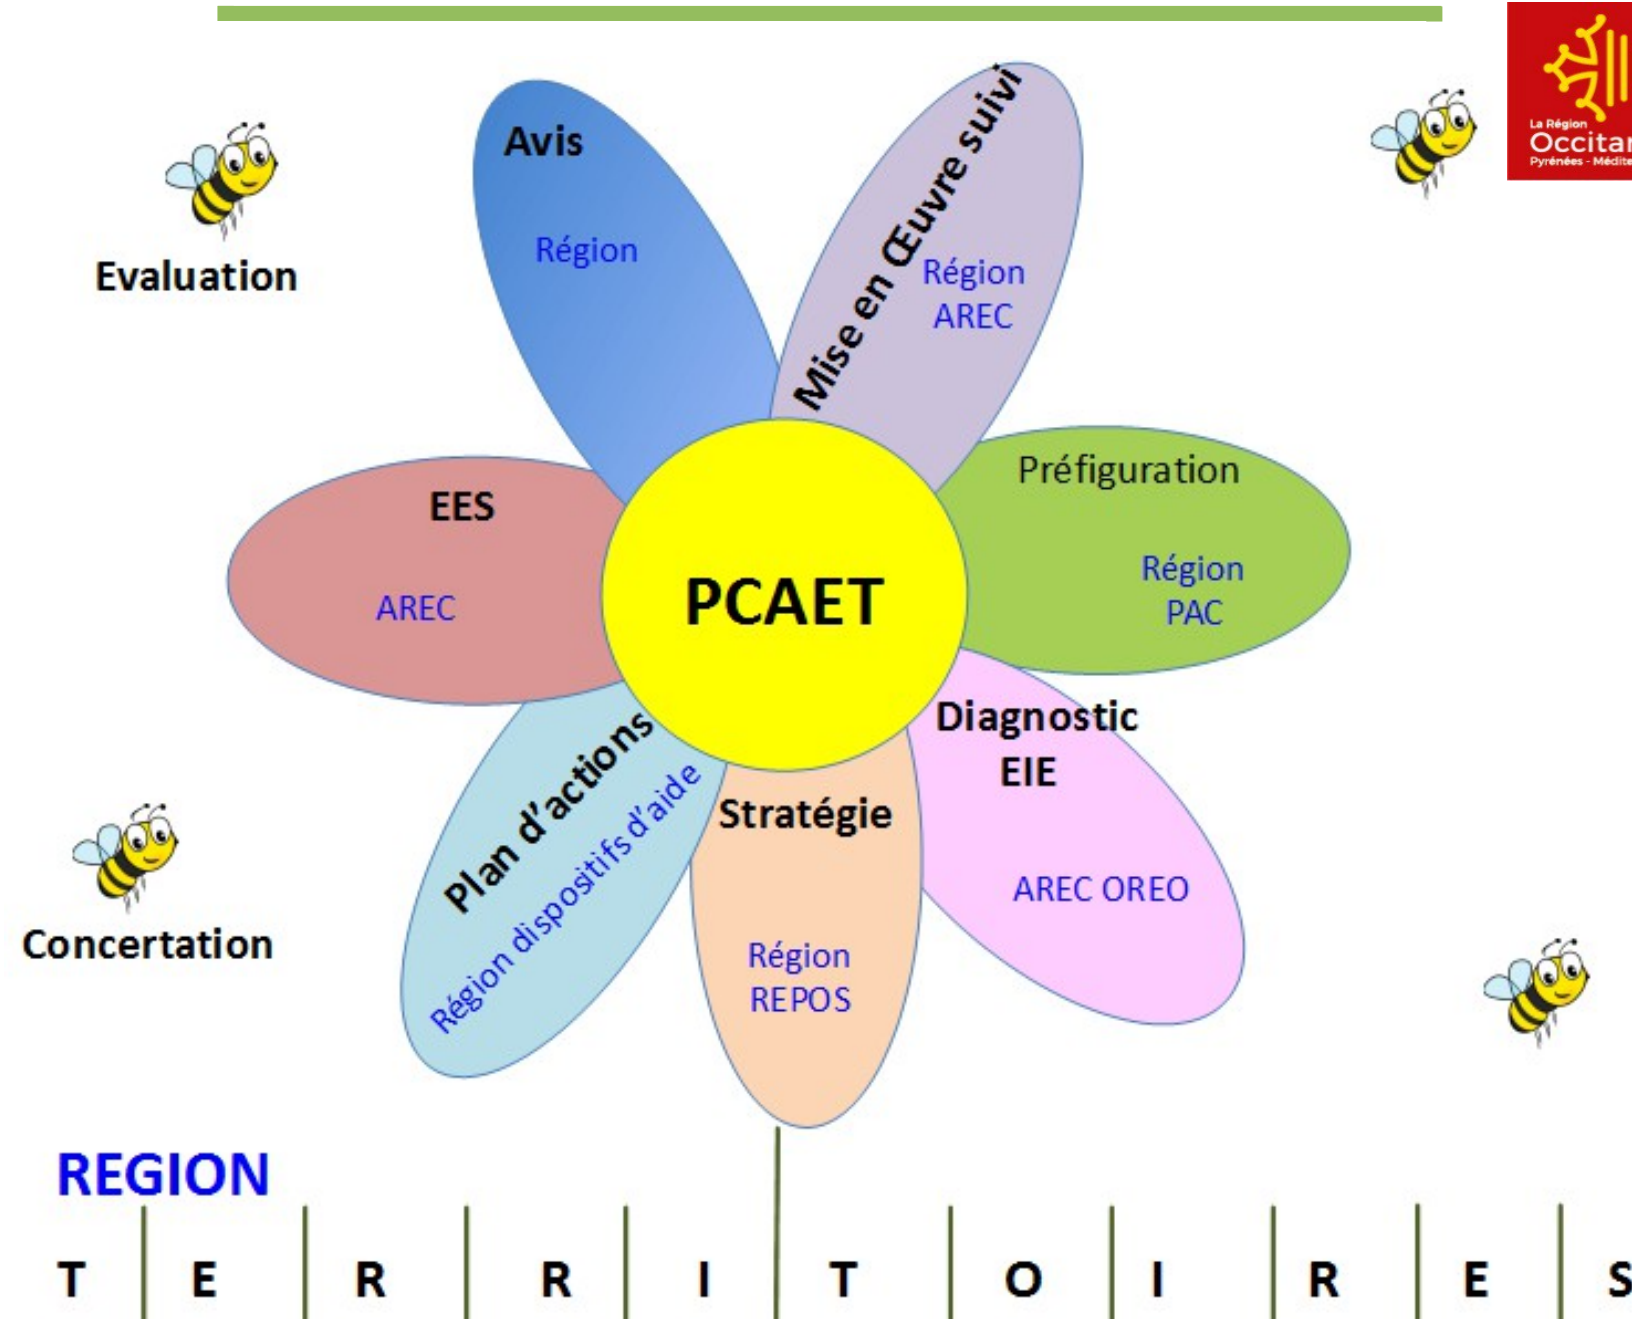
La Région
Occitar
Pyrénées - Médite

Evaluation

Avis
Région

Mise en Œuvre suivi
Région
AREC

EES
AREC

PCAET

Préfiguration
Région
PAC

Diagnostic
EIE
AREC OREO

Stratégie
Région
REPOS

Plan d'actions
Région dispositifs d'aide

Concertation

REGION

T E R R I T O I R E S